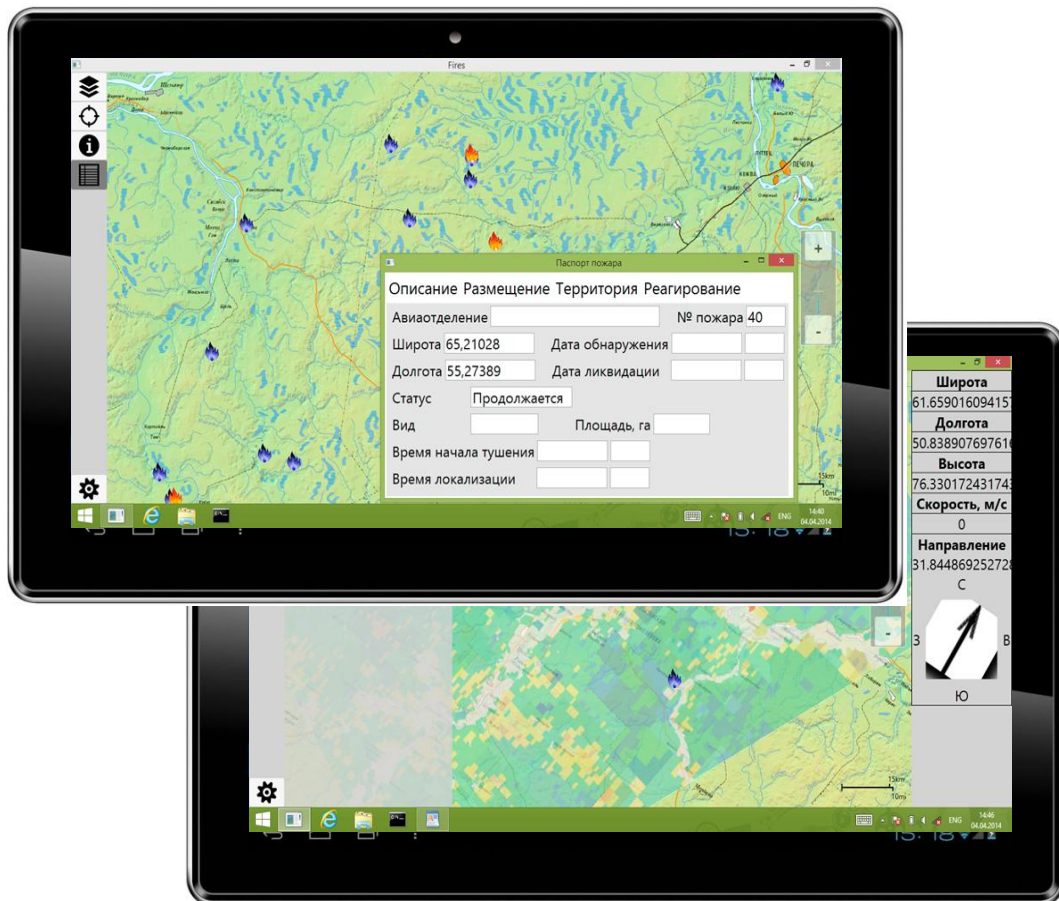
Fires

ПЕЧОРА

Паспорт пожара

Описание Размещение Территория Реагирование

Авиаотделение

№ пожара 40

Широта 65,21028

Дата обнаружения

Долгота 55,27389

Дата ликвидации

Статус Продолжается

Вид

Площадь, га

Время начала тушения

Время локализации

+

-

15km
10mi

ENG 14:40 04.04.2014

Широта
61.65901609415

Долгота
50.83890769761

Высота
76.33017243174

Скорость, м/с
0

Направление
31.84486925272

С
З
В
Ю

-

15km
10mi

ENG 14:46 04.04.2014